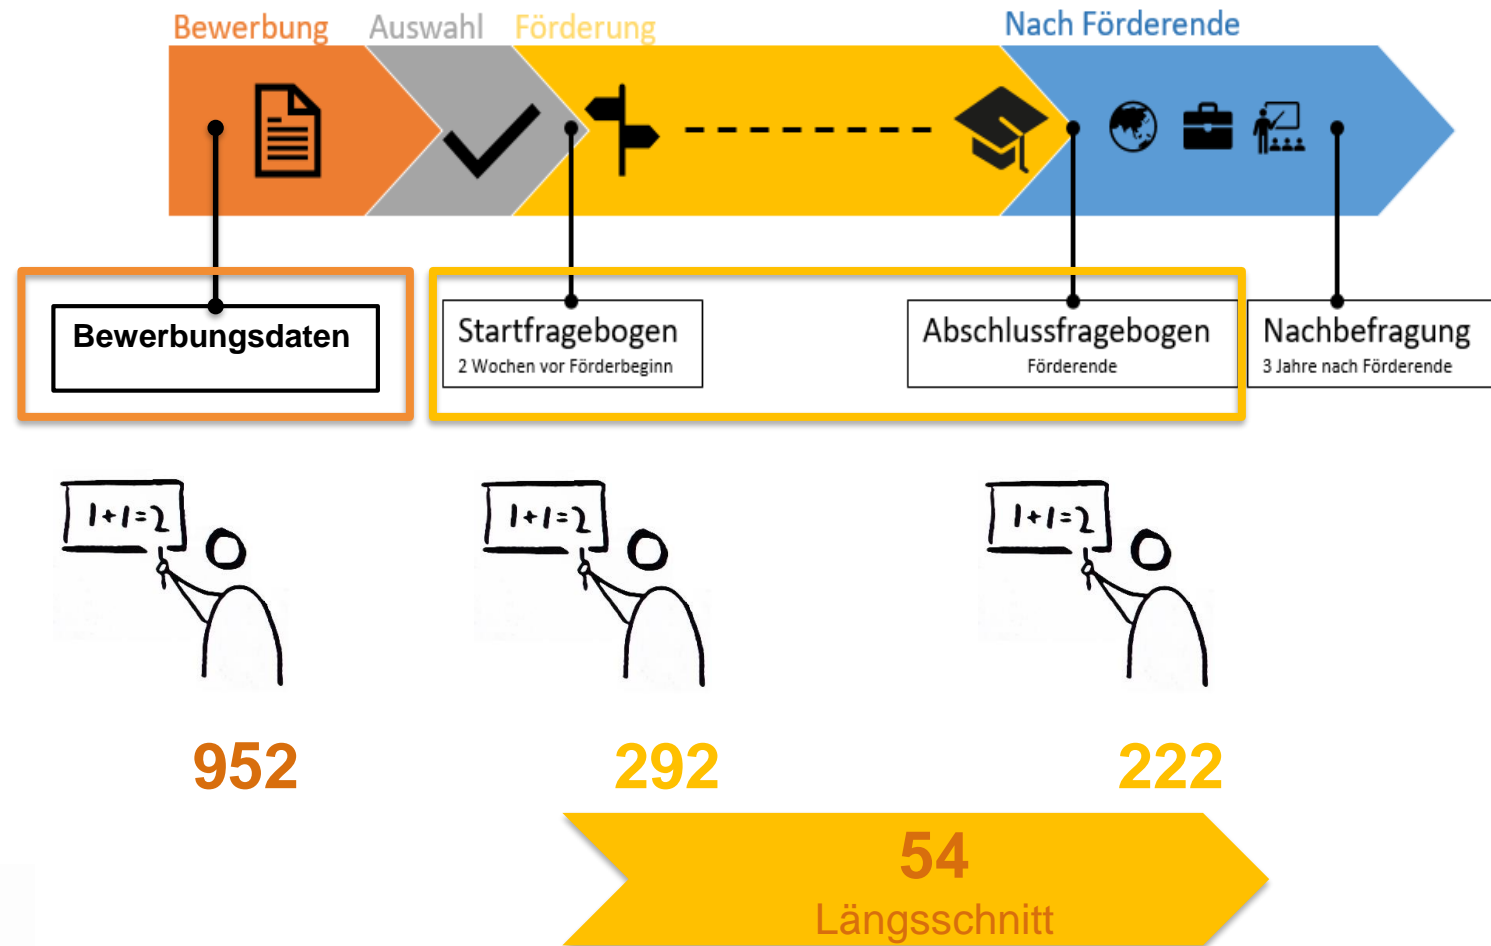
Bewerbung Auswahl Förderung Nach Förderende

Bewerbungsdaten

Startfragebogen
2 Wochen vor Förderbeginn

Abschlussfragebogen
Förderende

Nachbefragung
3 Jahre nach Förderende

1+1=2

1+1=2

1+1=2

952

292

222

54
Längsschnitt